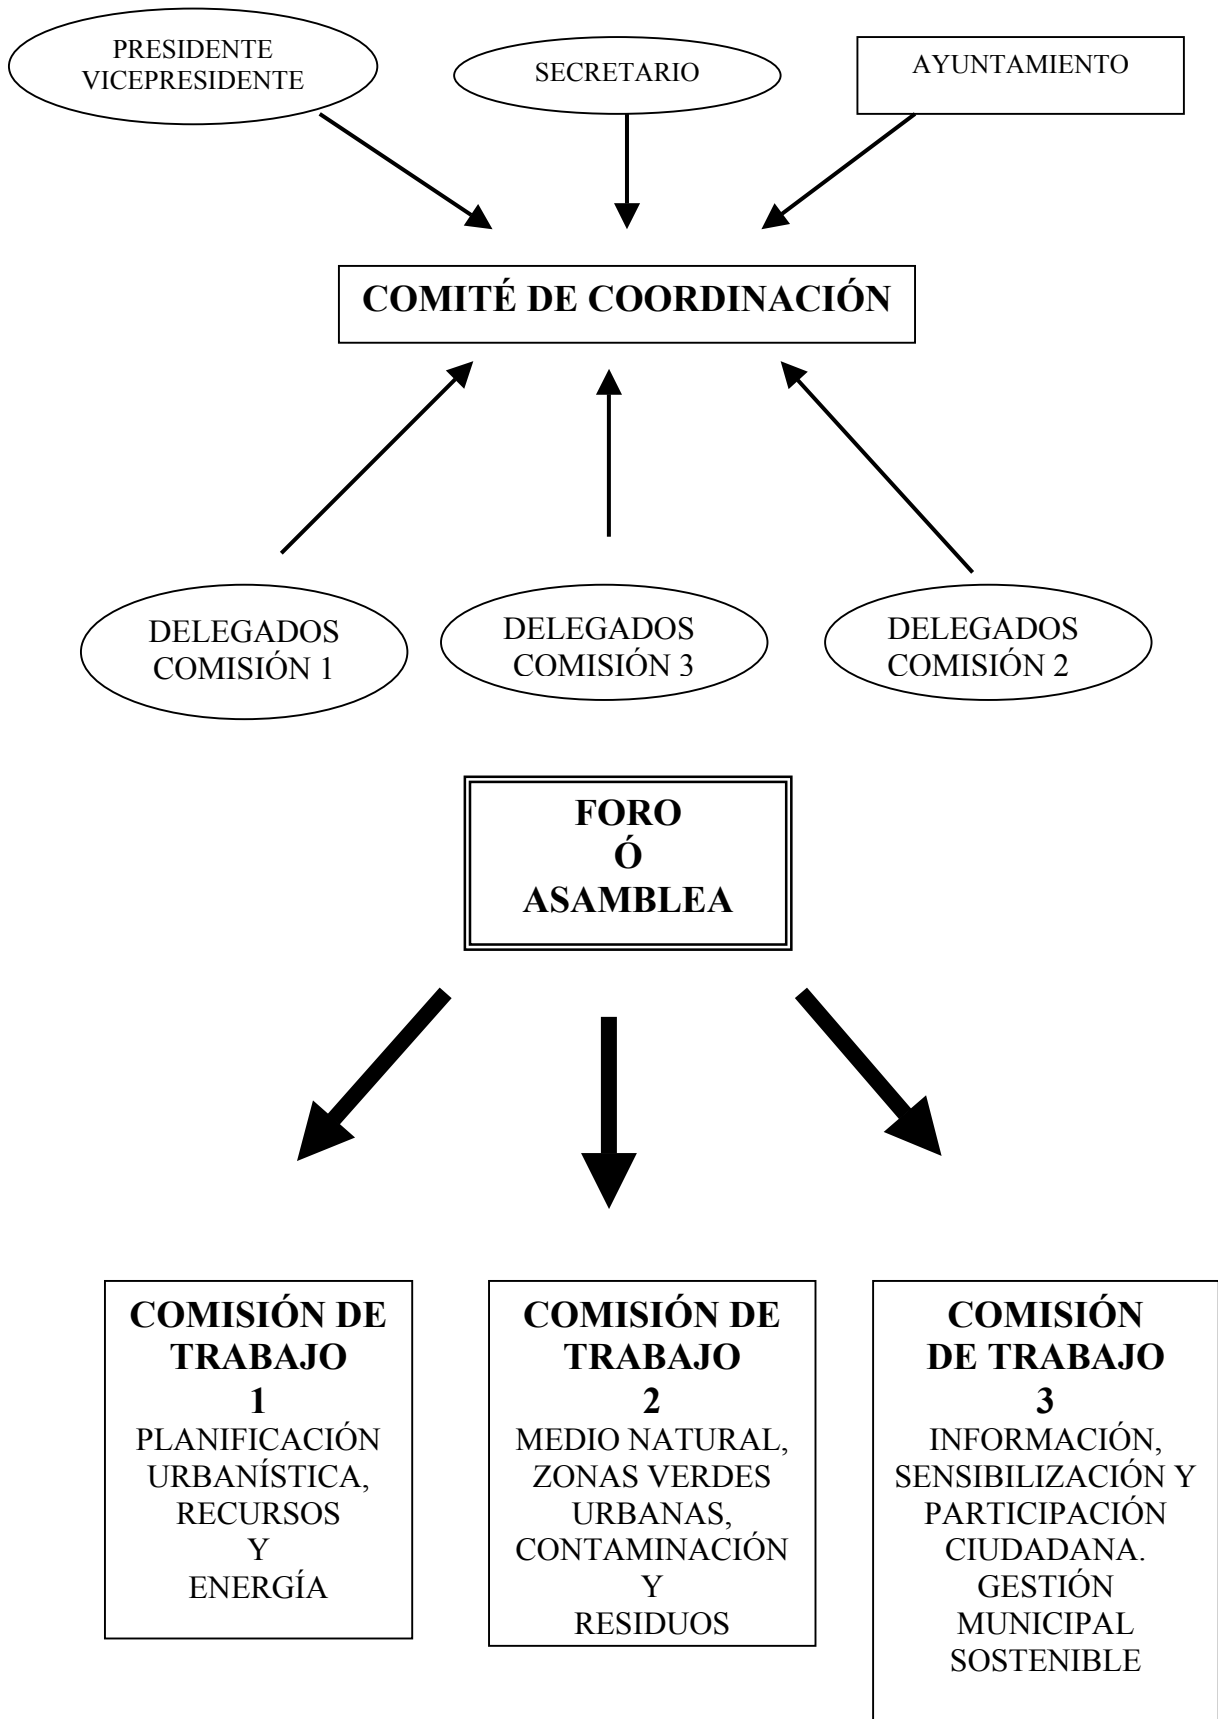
PRESIDENTE
VICEPRESIDENTE

SECRETARIO

AYUNTAMIENTO

COMITÉ DE COORDINACIÓN

DELEGADOS
COMISIÓN 1

DELEGADOS
COMISIÓN 3

DELEGADOS
COMISIÓN 2

FORO
Ó
ASAMBLEA

COMISIÓN DE TRABAJO
1
PLANIFICACIÓN URBANÍSTICA, RECURSOS Y ENERGÍA

COMISIÓN DE TRABAJO
2
MEDIO NATURAL, ZONAS VERDES URBANAS, CONTAMINACIÓN Y RESIDUOS

COMISIÓN DE TRABAJO
3
INFORMACIÓN, SENSIBILIZACIÓN Y PARTICIPACIÓN CIUDADANA. GESTIÓN MUNICIPAL SOSTENIBLE